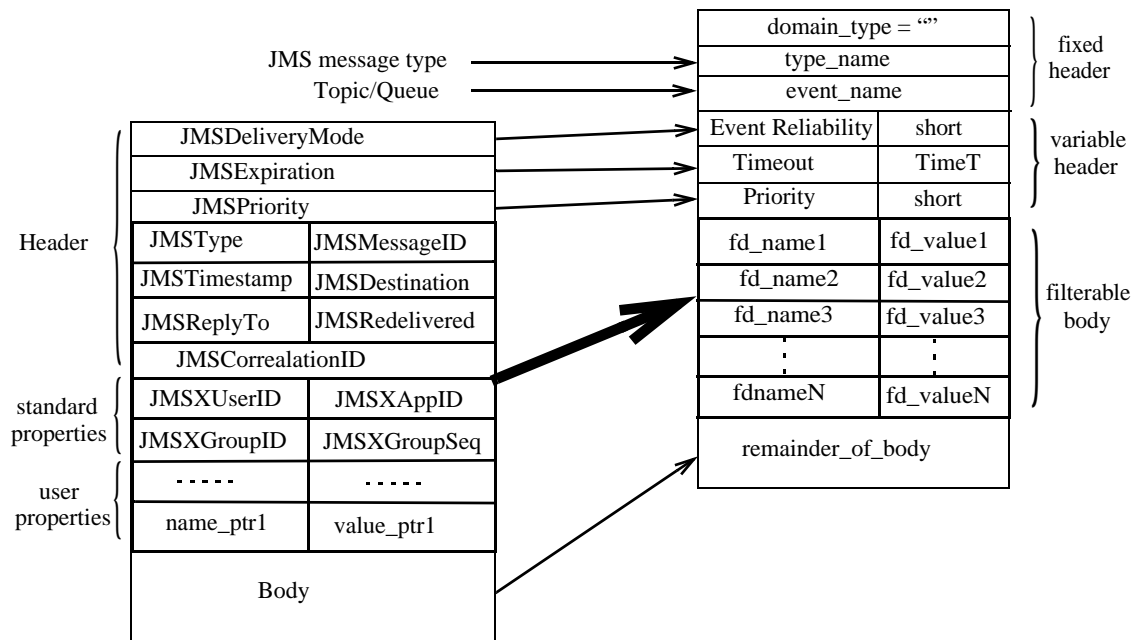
JMS message type

Topic/Queue

| domain_type = “” | |
|---|---|
| type_name | |
| event_name | |
| Event Reliability | short |
| Timeout | TimeT |
| Priority | short |
| fd_name1 | fd_value1 |
| fd_name2 | fd_value2 |
| fd_name3 | fd_value3 |
| ⋮ | ⋮ |
| fdnameN | fd_valueN |
| remainder_of_body | |

fixed header

variable header

filterable body

Header

standard properties

user properties

| JMSDeliveryMode | |
|---|---|
| JMSExpiration | |
| JMSPriority | |
| JMSType | JMSMessageID |
| JMSTimestamp | JMSDestination |
| JMSReplyTo | JMSRedelivered |
| JMSCorrealationID | |
| JMSXUserID | JMSXAppID |
| JMSXGroupID | JMSXGroupSeq |
| ..... | ..... |
| name_ptr1 | value_ptr1 |
| Body | |